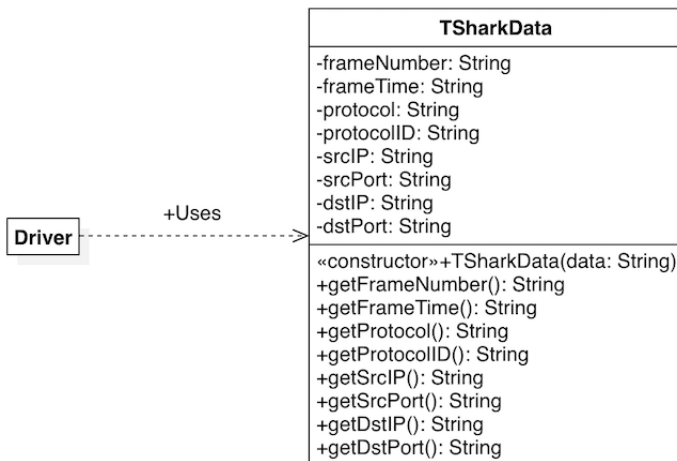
TSharkData

-frameNumber: String
-frameTime: String
-protocol: String
-protocolID: String
-srcIP: String
-srcPort: String
-dstIP: String
-dstPort: String

«constructor»+TSharkData(data: String)
+getFrameNumber(): String
+getFrameTime(): String
+getProtocol(): String
+getProtocolID(): String
+getSrcIP(): String
+getSrcPort(): String
+getDstIP(): String
+getDstPort(): String

Driver

+Uses